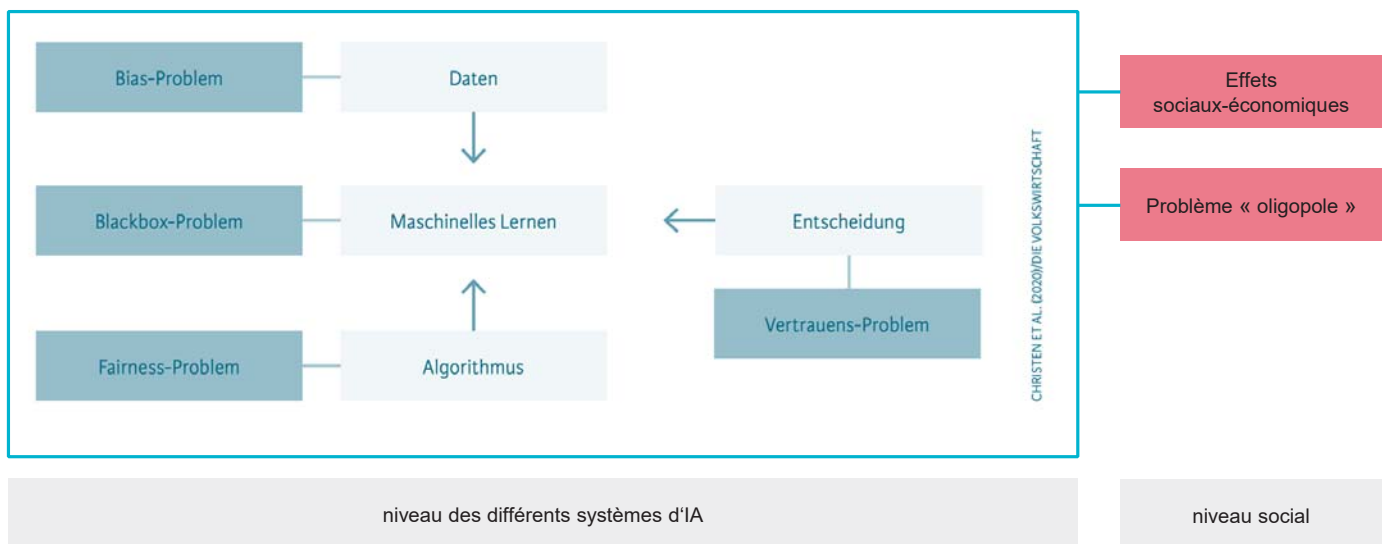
Bias-Problem

Daten

Blackbox-Problem

Maschinelles Lernen

Entscheidung

Vertrauens-Problem

Fairness-Problem

Algorithmus

CHRISTEN ET AL. (2020)/DIE VOLKSWIRTSCHAFT

Effets sociaux-économiques

Problème « oligopole »

niveau des différents systèmes d'IA

niveau social